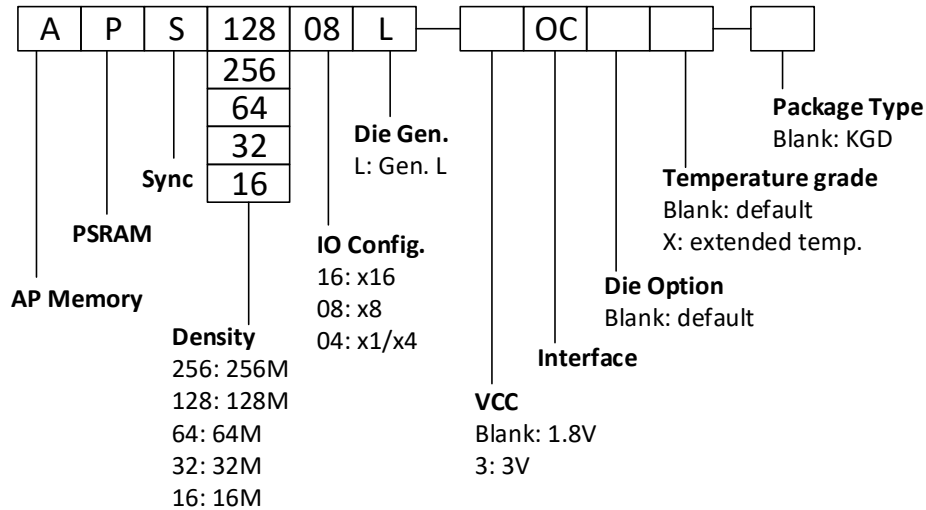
A P S 128 08 L OC

256
64
32
16

Package Type
Blank: KGD

Die Gen.
L: Gen. L

Temperature grade
Blank: default
X: extended temp.

Sync

PSRAM

IO Config.
16: x16
08: x8
04: x1/x4

Die Option
Blank: default

AP Memory

Density
256: 256M
128: 128M
64: 64M
32: 32M
16: 16M

Interface

VCC
Blank: 1.8V
3: 3V